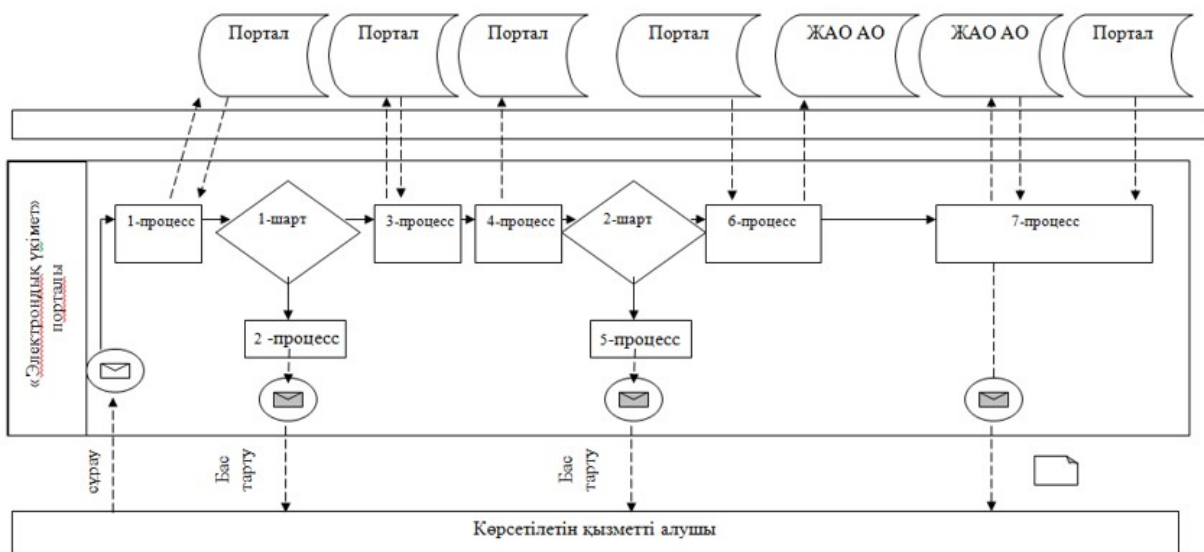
Портал

Портал

Портал

Портал

ЖАО АО

ЖАО АО

Портал

«Электрондық үкімет» порталы

1-процесс

1-шарт

3-процесс

4-процесс

2-шарт

6-процесс

7-процесс

2 -процесс

5-процесс

сұрау

Бас тарту

Бас тарту

Көрсетілетін қызметті алушы